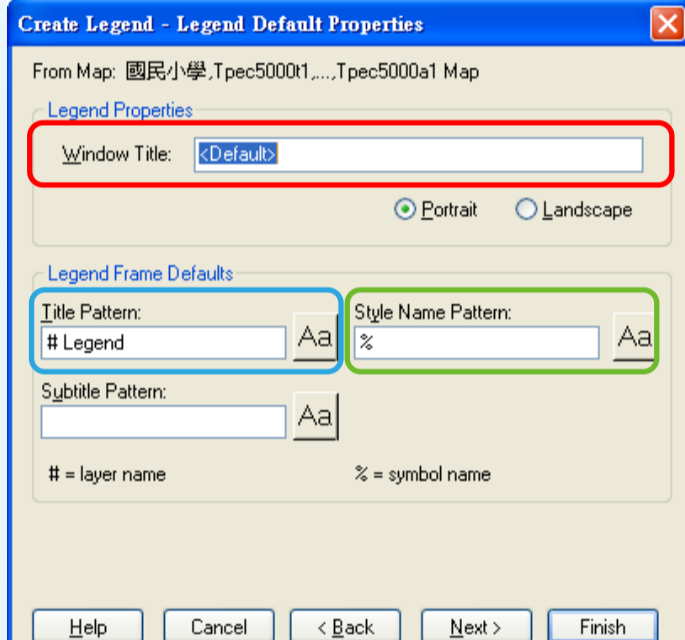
Create Legend - Legend Default Properties

From Map: 國民小學,Tpec5000t1,...,Tpec5000a1 Map

Legend Properties

Window Title: <Default>

Portrait Landscape

Legend Frame Defaults

Title Pattern:
# Legend
Aa

Style Name Pattern:
%
Aa

Subtitle Pattern:
Aa

# = layer name

% = symbol name

Help Cancel < Back Next > Finish